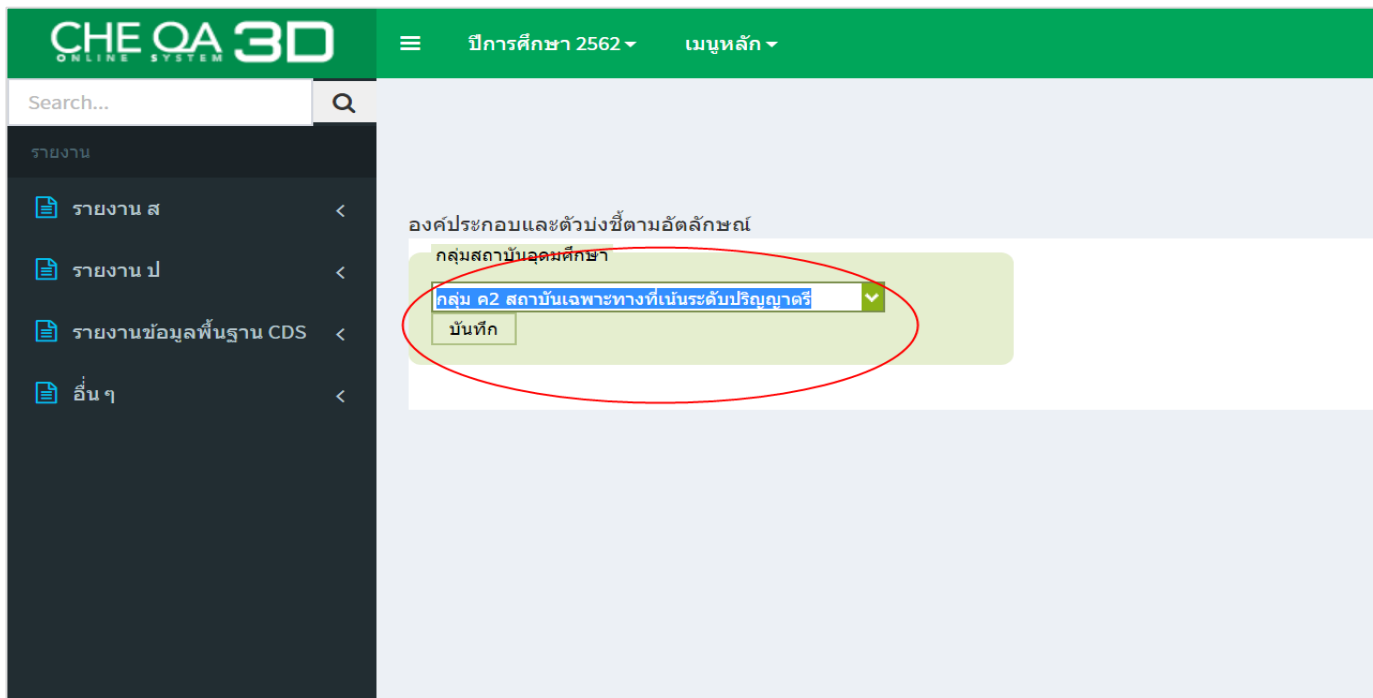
CHE QA 3D
ONLINE SYSTEM

ปีการศึกษา 2562

เมนูหลัก

Search...

รายงาน

รายงาน ส

รายงาน ป

รายงานข้อมูลพื้นฐาน CDS

อื่น ๆ

องค์ประกอบและตัวบ่งชี้ตามอัตลักษณ์

กลุ่มสถาบันอุดมศึกษา

กลุ่ม ค2 สถาบันเฉพาะทางที่เน้นระดับปริญญาตรี

บันทึก